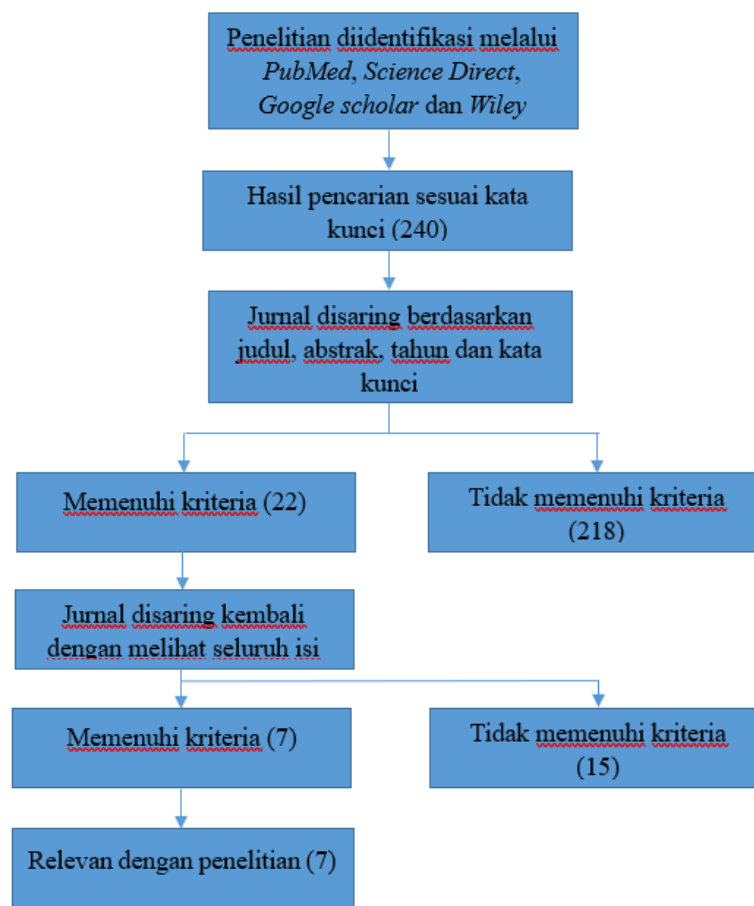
Penelitian diidentifikasi melalui *PubMed*, *Science Direct*, *Google scholar* dan *Wiley*

Hasil pencarian sesuai kata kunci (240)

Jurnal disaring berdasarkan judul, abstrak, tahun dan kata kunci

Memenuhi kriteria (22)

Tidak memenuhi kriteria (218)

Jurnal disaring kembali dengan melihat seluruh isi

Memenuhi kriteria (7)

Tidak memenuhi kriteria (15)

Relevan dengan penelitian (7)